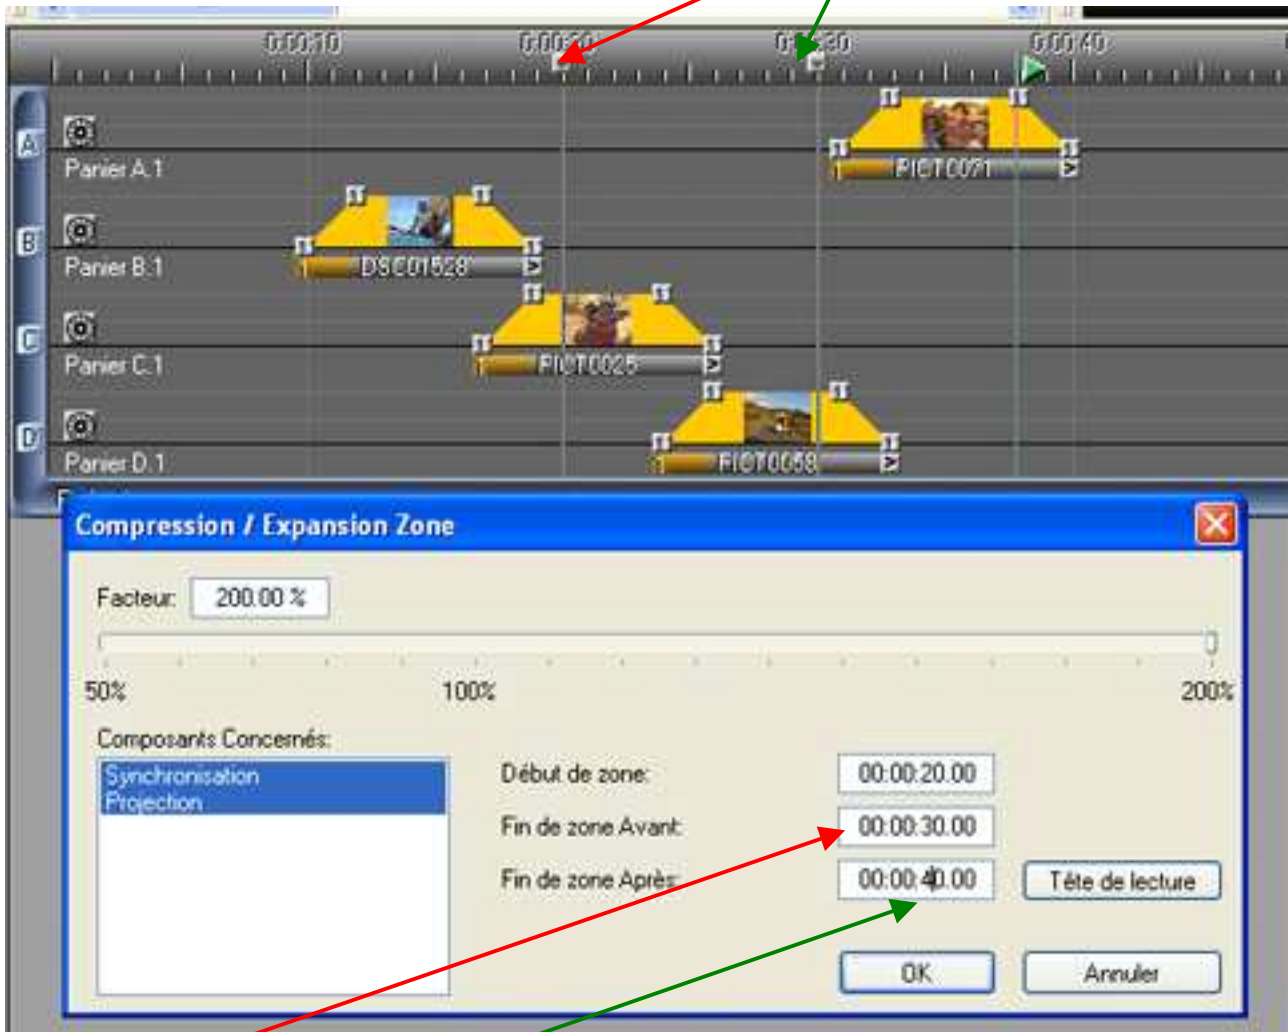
0:00:10 0:00:20 0:00:30 0:00:40

A
Panier A.1
PICT0071

B
Panier B.1
DSC01528

C
Panier C.1
PICT0025

D
Panier D.1
PICT0058

Compression / Expansion Zone

Facteur: 200.00 %

50% 100% 200%

Composants Concernés:
Synchronisation
Projection

Début de zone: 00:00:20.00
Fin de zone Avant: 00:00:30.00
Fin de zone Après: 00:00:40.00
Tête de lecture

OK
Annuler